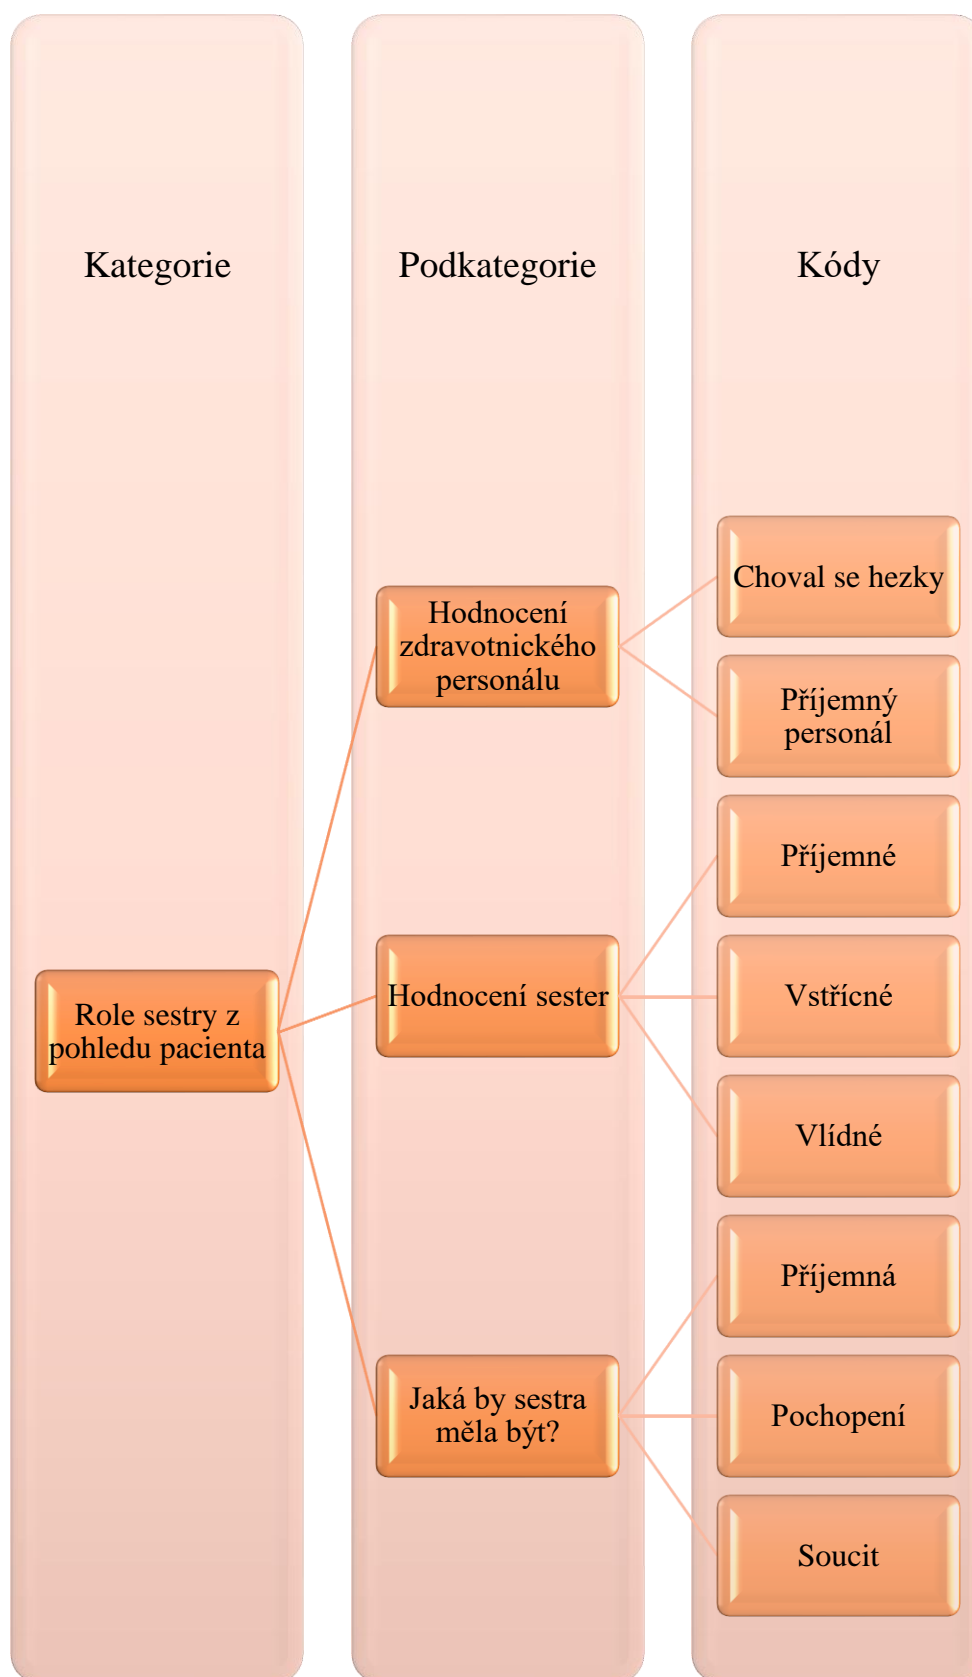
Kategorie

Podkategorie

Kódy

Role sestry z pohledu pacienta

Hodnocení zdravotnického personálu

Hodnocení sester

Jaká by sestra měla být?

Choval se hezky

Příjemný personál

Příjemné

Vstřícné

Vlídné

Příjemná

Pochopení

Soucit